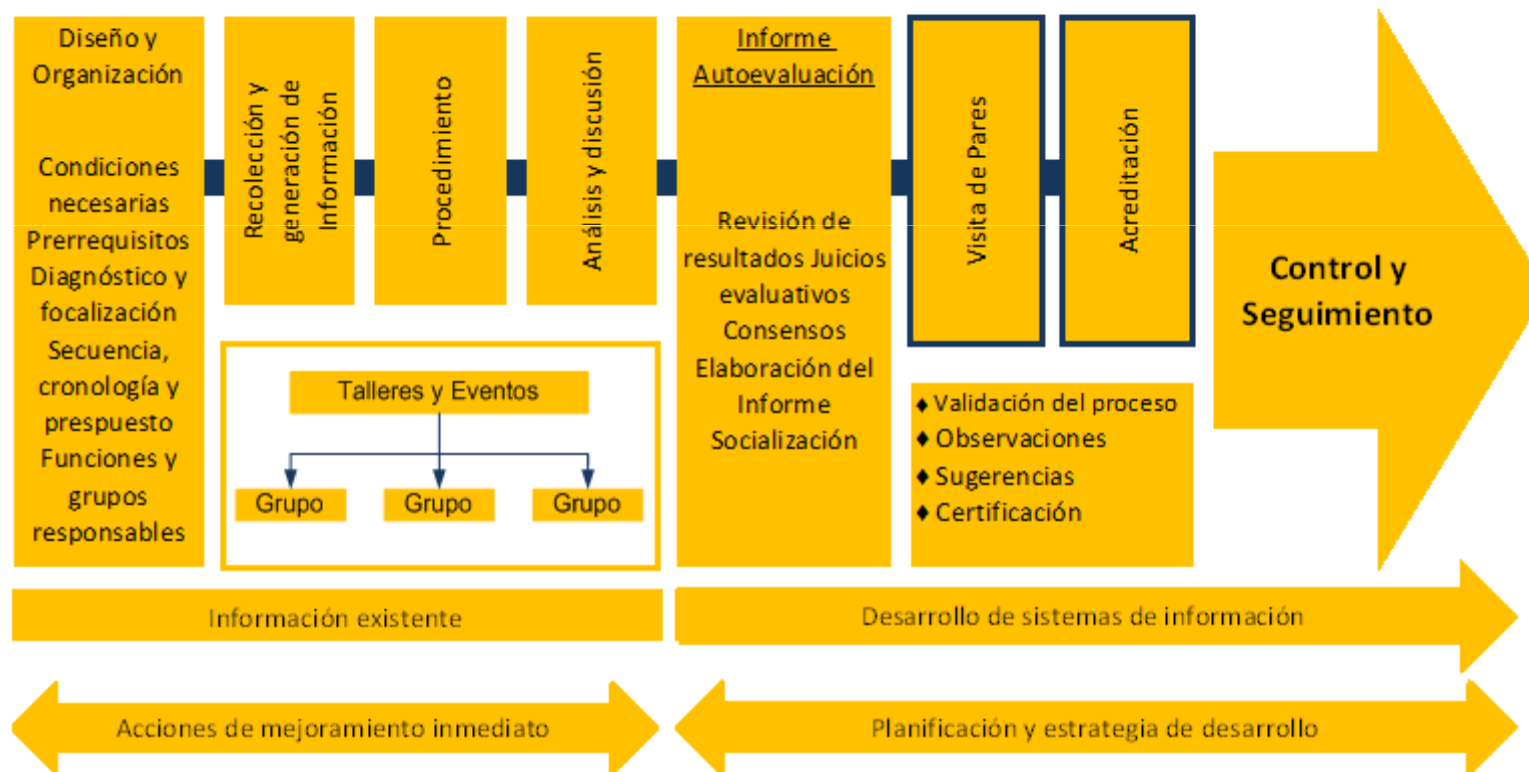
Diseño y Organización

Condiciones necesarias
Prerrequisitos
Diagnóstico y focalización
Secuencia, cronología y prespuesto
Funciones y grupos responsables

Recolección y generación de Información

Procedimiento

Análisis y discusión

Talleres y Eventos

Grupo

Grupo

Grupo

Informe Autoevaluación

Revisión de resultados Juicios evaluativos
Consensos
Elaboración del Informe
Socialización

Visita de Pares

Acreditación

♦ Validación del proceso
♦ Observaciones
♦ Sugerencias
♦ Certificación

Control y Seguimiento

Información existente

Desarrollo de sistemas de información

Acciones de mejoramiento inmediato

Planificación y estrategia de desarrollo